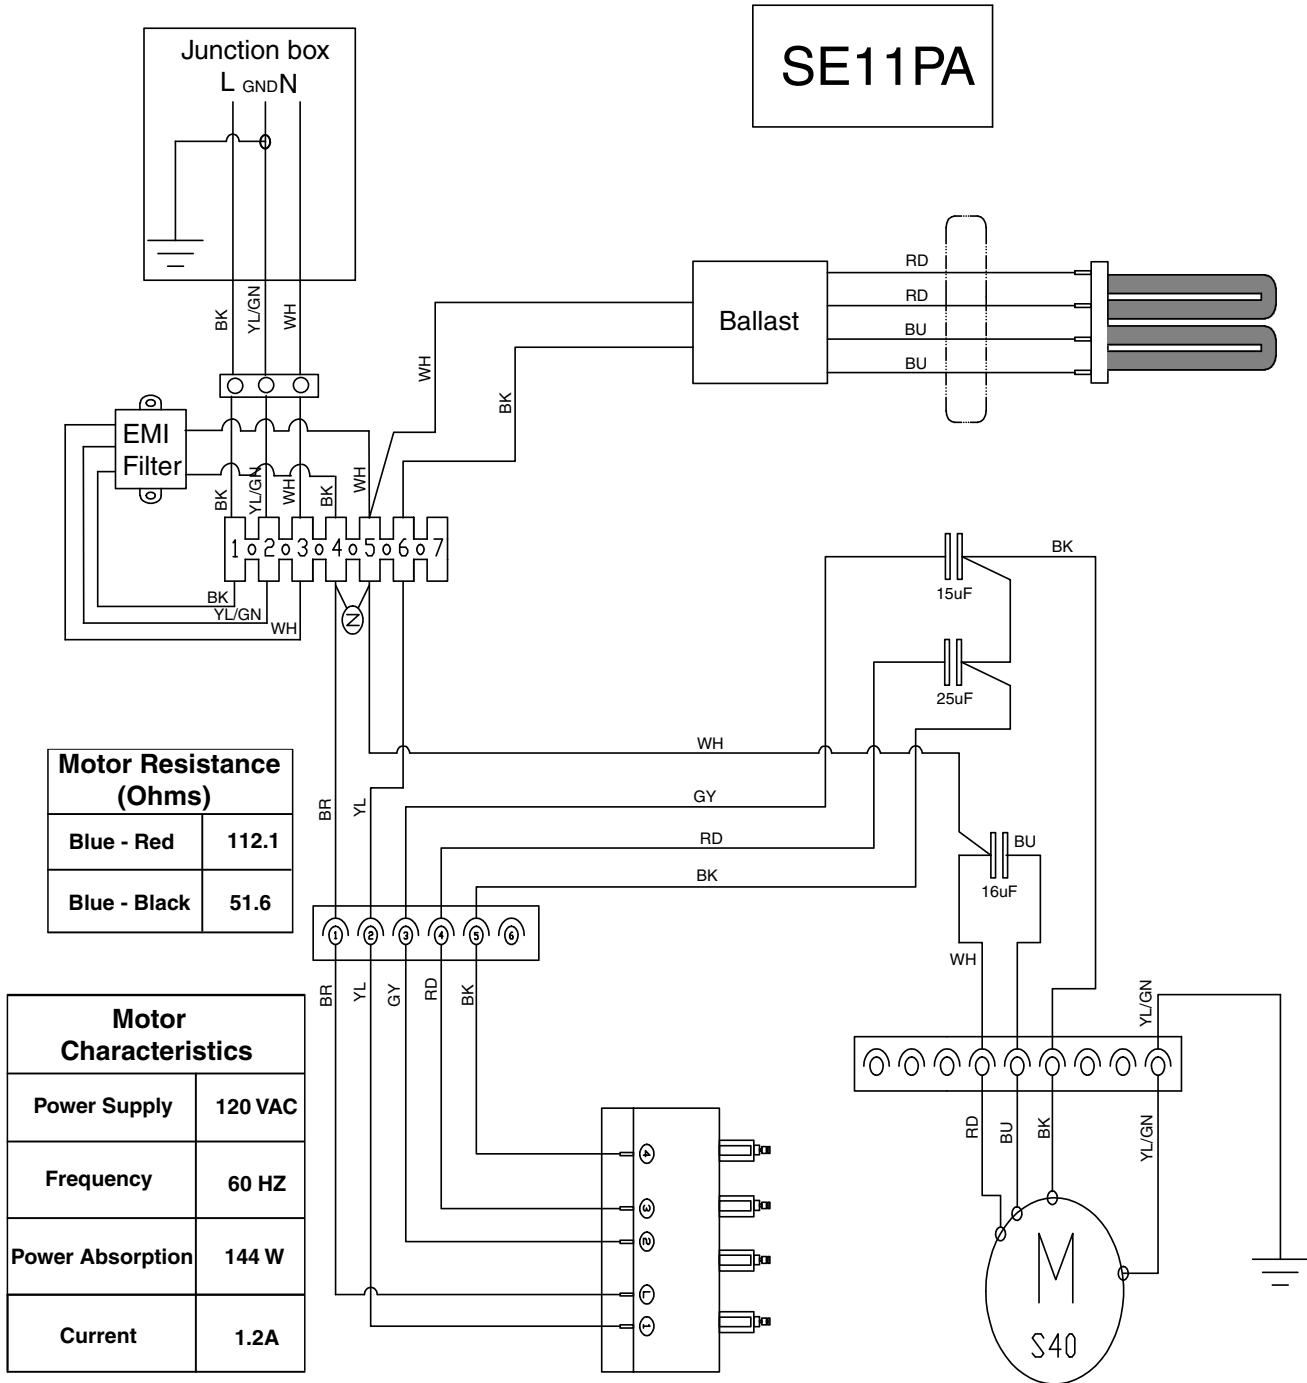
Junction box
L GND N

SE11PA

BK YL/GN WH

RD
RD
BU
BU

Ballast

WH

BK

EMI Filter

BK YL/GN WH BK WH

1 2 3 4 5 6 7

BK
YL/GN
WH

N

BK

15uF

25uF

WH

GY

RD

BK

BU

16uF

BR YL

Motor Resistance (Ohms)

| Blue - Red | 112.1 |
|---|---|
| Blue - Black | 51.6 |

1 2 3 4 5 6

BR YL GY RD BK

WH

YL/GN

Motor Characteristics

| Power Supply | 120 VAC |
|---|---|
| Frequency | 60 HZ |
| Power Absorption | 144 W |
| Current | 1.2A |

4
3
2
L
1

RD BU BK YL/GN

M
S40